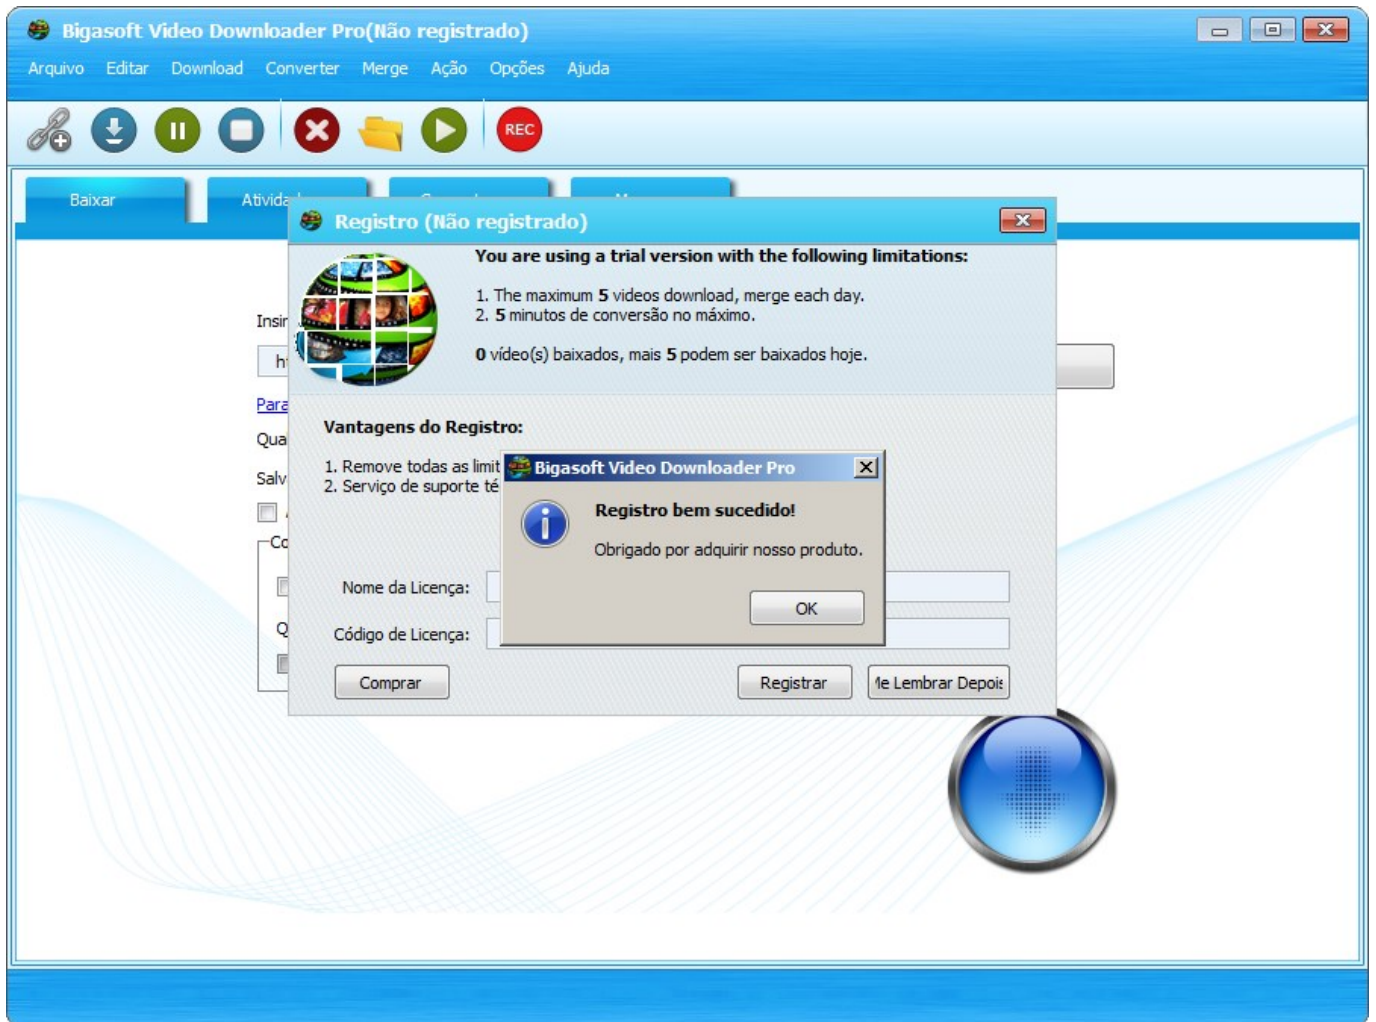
Bigasoft Video Downloader Pro(Não registrado)

Arquivo Editar Download Converter Merge Ação Opções Ajuda

REC

Baixar Ativida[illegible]

Insir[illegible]

h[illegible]

Para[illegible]

Qua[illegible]

Salv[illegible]

Co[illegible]

Registro (Não registrado)

You are using a trial version with the following limitations:

1. The maximum **5** videos download, merge each day.
2. **5** minutos de conversão no máximo.

**0** vídeo(s) baixados, mais **5** podem ser baixados hoje.

Vantagens do Registro:

1. Remove todas as limit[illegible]
2. Serviço de suporte té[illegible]

Nome da Licença:

Código de Licença:

Comprar Registrar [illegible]e Lembrar Depois

Bigasoft Video Downloader Pro

Registro bem sucedido!

Obrigado por adquirir nosso produto.

OK